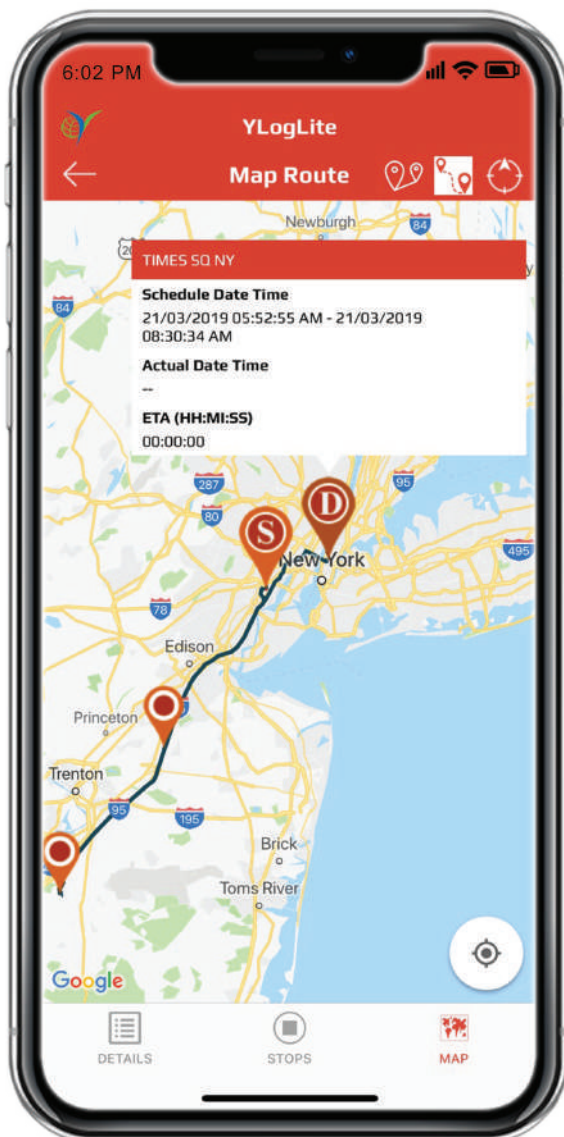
6:02 PM

YLogLite

Map Route

Newburgh

84

TIMES SQ NY

Schedule Date Time
21/03/2019 05:52:55 AM - 21/03/2019 08:30:34 AM

Actual Date Time
--

ETA (HH:MI:SS)
00:00:00

84

287

95

80

S

D

New York

495

78

Edison

Princeton

Trenton

95

195

Brick

Toms River

Google

DETAILS

STOPS

MAP